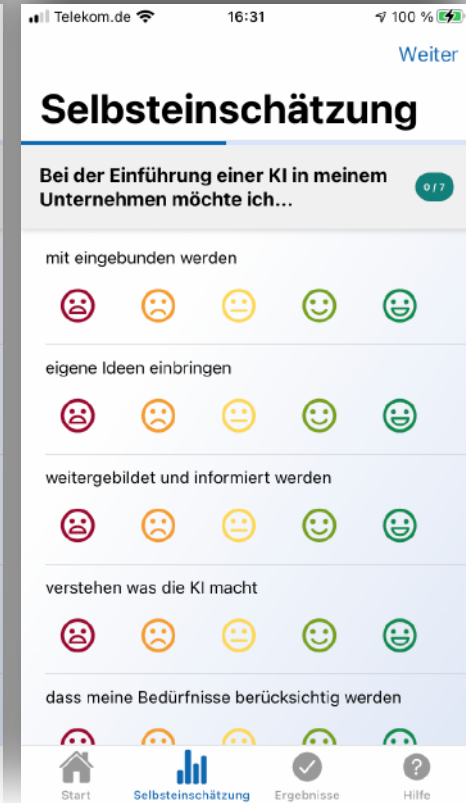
Telekom.de 16:31 100 %

Weiter

Selbsteinschätzung

Bei der Einführung einer KI in meinem Unternehmen möchte ich...

0 / 7

mit eingebunden werden

eigene Ideen einbringen

weitergebildet und informiert werden

verstehen was die KI macht

dass meine Bedürfnisse berücksichtig werden

Start Selbsteinschätzung Ergebnisse Hilfe